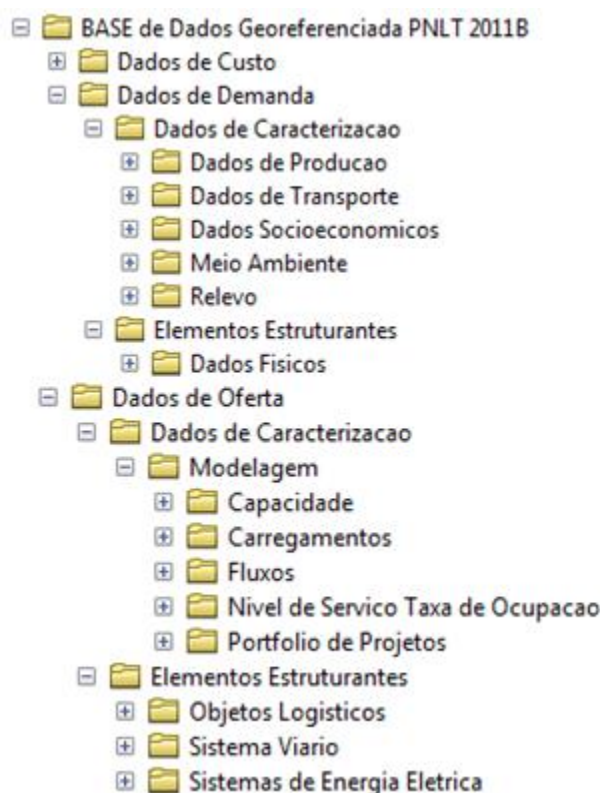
BASE de Dados Georeferenciada PNLT 2011B
Dados de Custo
Dados de Demanda
Dados de Caracterizacao
Dados de Producao
Dados de Transporte
Dados Socioeconomicos
Meio Ambiente
Relevo
Elementos Estruturantes
Dados Fisicos
Dados de Oferta
Dados de Caracterizacao
Modelagem
Capacidade
Carregamentos
Fluxos
Nivel de Servico Taxa de Ocupacao
Portfolio de Projetos
Elementos Estruturantes
Objetos Logisticos
Sistema Viario
Sistemas de Energia Eletrica